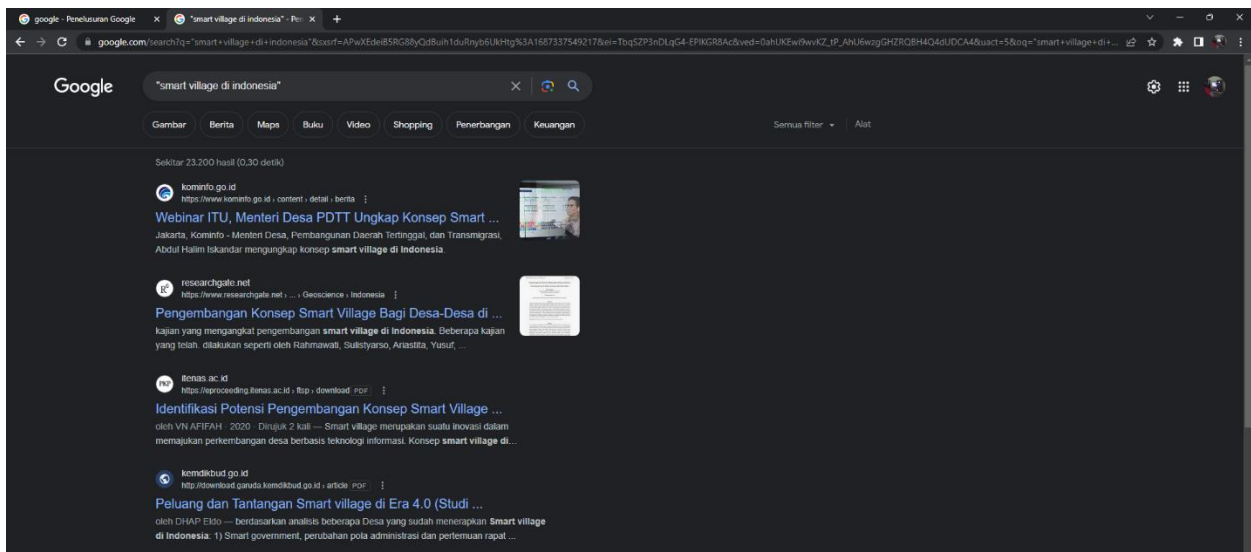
google - Penelusuran Google × "smart village di indonesia" - Pen ×

google.com/search?q="smart+village+di+indonesia"&sxsrf=APwXEdei85RG8yQd8uih1duRnyb6UkHtg%3A1687337549217&ei=TbqSZP3nDLqG4-EPIKGR8Ac&ved=0ahUKEwi9wvKZ_tP_AhU6wzgGHZRQBH4Q4dUDCA4&uact=5&oq="smart+village+di+...

Google

"smart village di indonesia"

Gambar Berita Maps Buku Video Shopping Penerbangan Keuangan

Semua filter Alat

Sekitar 23.200 hasil (0,30 detik)

kominfo.go.id
https://www.kominfo.go.id › content › detail › berita

Webinar ITU, Menteri Desa PDTT Ungkap Konsep Smart ...

Jakarta, Kominfo - Menteri Desa, Pembangunan Daerah Tertinggal, dan Transmigrasi, Abdul Halim Iskandar mengungkap konsep smart village di Indonesia.

researchgate.net
https://www.researchgate.net › ... › Geoscience › Indonesia

Pengembangan Konsep Smart Village Bagi Desa-Desa di ...

kajian yang mengangkat pengembangan smart village di Indonesia. Beberapa kajian yang telah. dilakukan seperti oleh Rahmawati, Sulistyarso, Ariastita, Yusuf, ...

itenas.ac.id
https://eproceeding.itenas.ac.id › ftsp › download PDF

Identifikasi Potensi Pengembangan Konsep Smart Village ...

oleh VN AFIFAH · 2020 · Dirujuk 2 kali — Smart village merupakan suatu inovasi dalam memajukan perkembangan desa berbasis teknologi informasi. Konsep smart village di...

kemdikbud.go.id
http://download.garuda.kemdikbud.go.id › article PDF

Peluang dan Tantangan Smart village di Era 4.0 (Studi ...

oleh DHAP Eldo — berdasarkan analisis beberapa Desa yang sudah menerapkan Smart village di Indonesia: 1) Smart government, perubahan pola administrasi dan pertemuan rapat ...